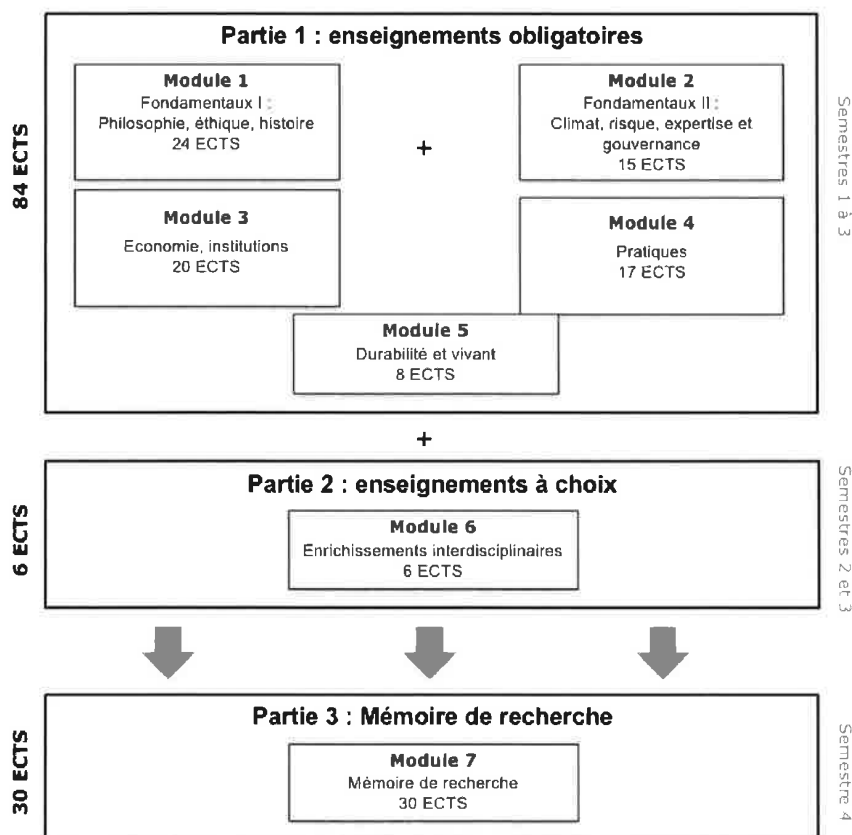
84 ECTS

Partie 1 : enseignements obligatoires

Module 1
Fondamentaux I :
Philosophie, éthique, histoire
24 ECTS

+

Module 2
Fondamentaux II :
Climat, risque, expertise et gouvernance
15 ECTS

Module 3
Economie, institutions
20 ECTS

Module 4
Pratiques
17 ECTS

Module 5
Durabilité et vivant
8 ECTS

Semestres 1 à 3

+

6 ECTS

Partie 2 : enseignements à choix

Module 6
Enrichissements interdisciplinaires
6 ECTS

Semestres 2 et 3

30 ECTS

Partie 3 : Mémoire de recherche

Module 7
Mémoire de recherche
30 ECTS

Semestre 4